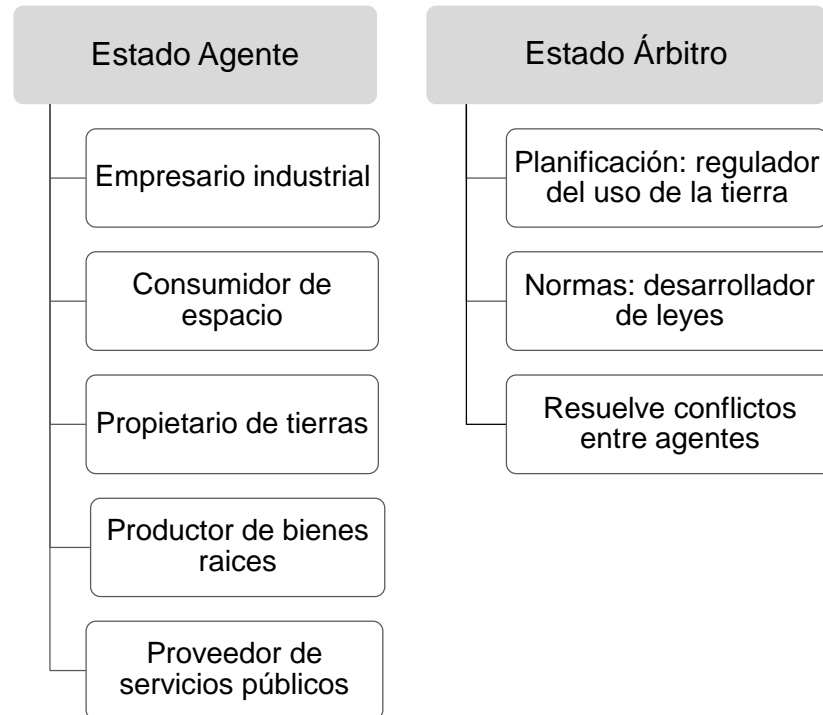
Estado Agente

Empresario industrial

Consumidor de espacio

Propietario de tierras

Productor de bienes raices

Proveedor de servicios públicos

Estado Árbitro

Planificación: regulador del uso de la tierra

Normas: desarrollador de leyes

Resuelve conflictos entre agentes